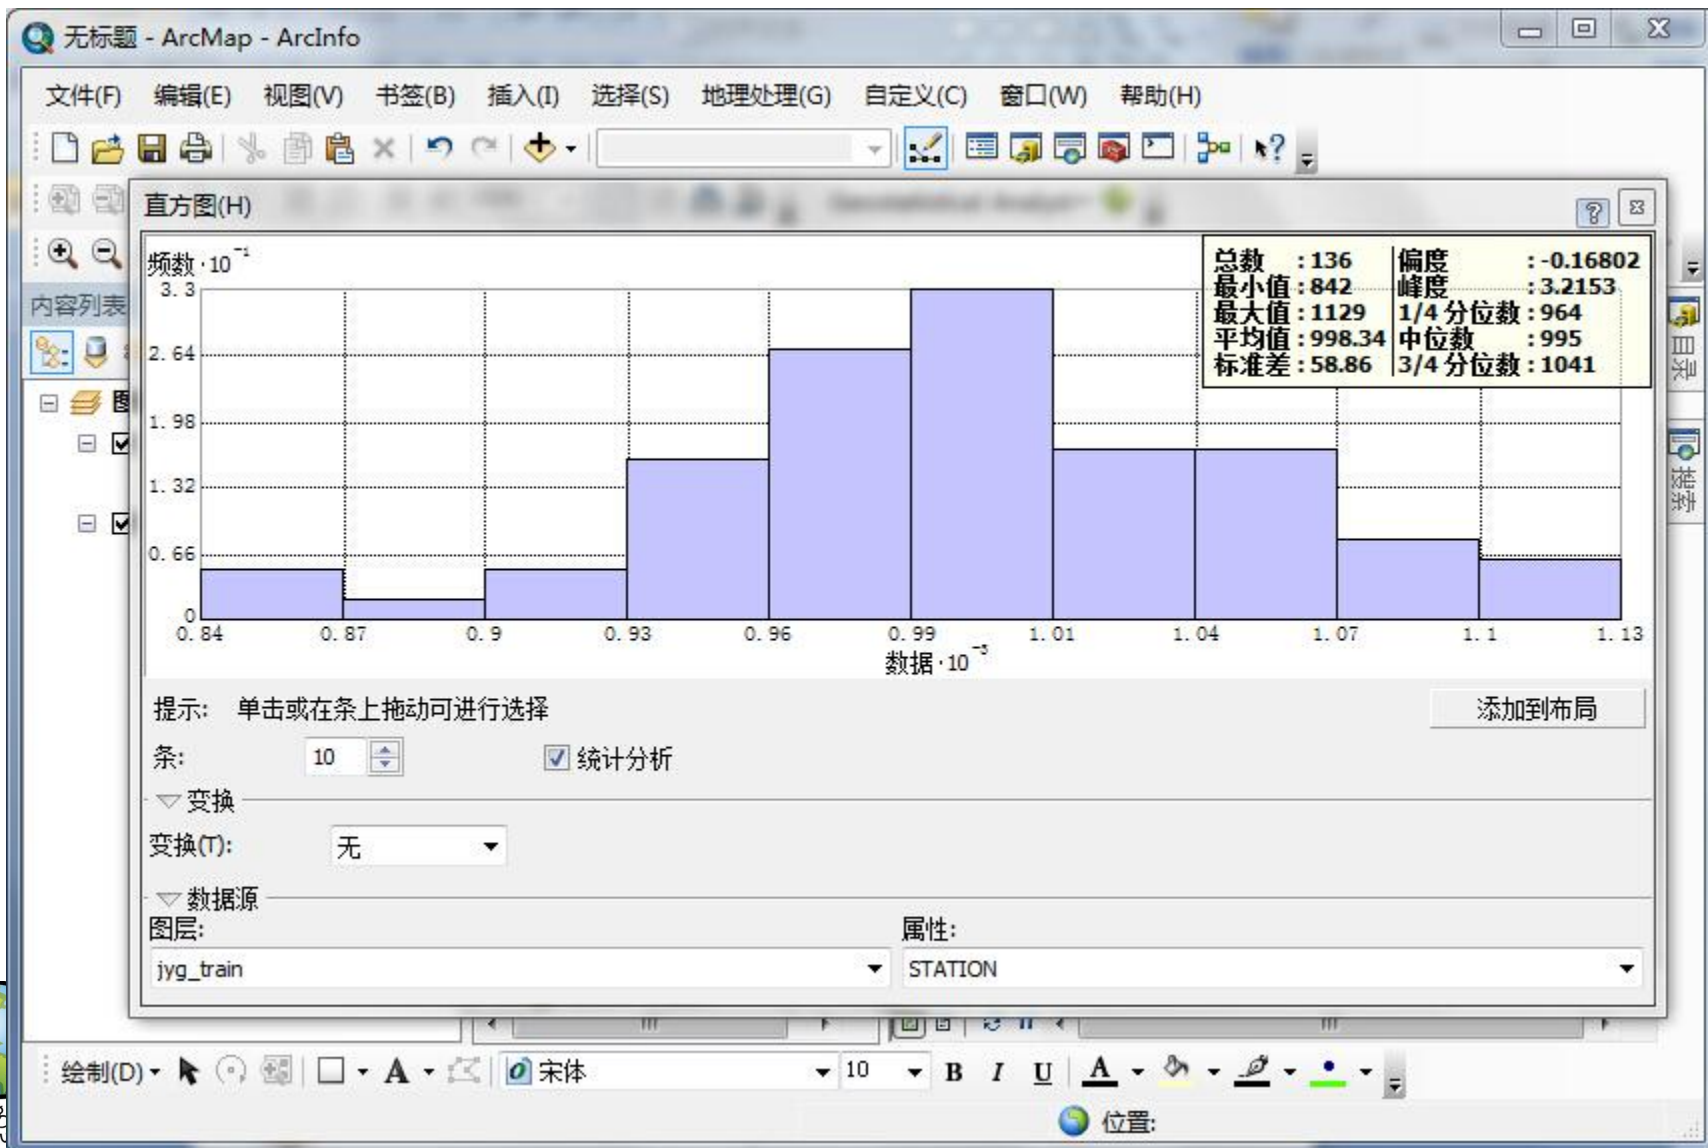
无标题 - ArcMap - ArcInfo

文件(F) 编辑(E) 视图(V) 书签(B) 插入(I) 选择(S) 地理处理(G) 自定义(C) 窗口(W) 帮助(H)

内容列表

直方图(H)

频数 $\cdot 10^{-1}$

| 总数 | :136 | 偏度 | :-0.16802 |
|---|---|---|---|
| 最小值 | :842 | 峰度 | :3.2153 |
| 最大值 | :1129 | 1/4 分位数 | :964 |
| 平均值 | :998.34 | 中位数 | :995 |
| 标准差 | :58.86 | 3/4 分位数 | :1041 |

3.3
2.64
1.98
1.32
0.66
0

0.84 0.87 0.9 0.93 0.96 0.99 1.01 1.04 1.07 1.1 1.13

数据 $\cdot 10^{-3}$

提示: 单击或在条上拖动可进行选择

添加到布局

条: 10

统计分析

变换

变换(T): 无

数据源

图层:
jyg_train

属性:
STATION

目录

搜索

绘制(D) 宋体 10 B I U A

位置: